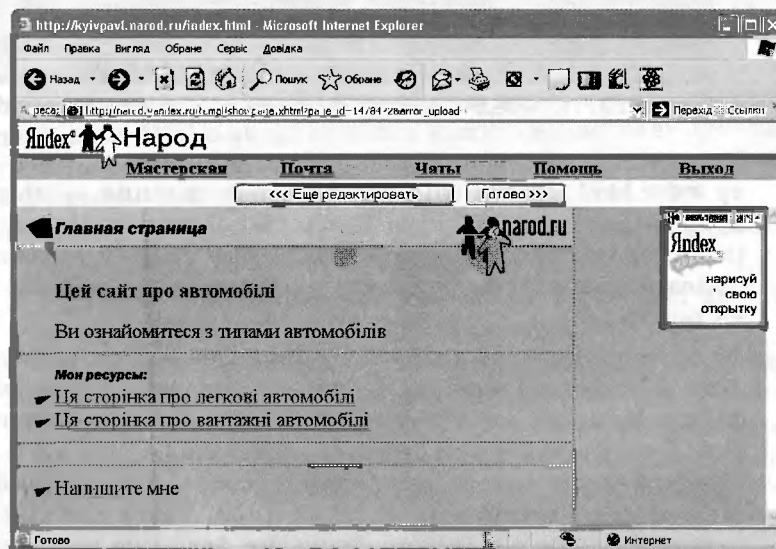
http://kyivpavl.narod.ru/index.html - Microsoft Internet Explorer

Файл Правка Вигляд Обране Сервіс Довідка

Назад Пошук Обране

Адреса: http://narod.yandex.ru/tmpl/show_page.xhtml?page_id=1478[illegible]&error_upload Перехід Ссылки

Яndex Народ

Мастерская Почта Чаты Помощь Выход

<<< Еще редактировать Готово >>>

Главная страница

narod.ru

Яndex нарисуй свою открытку

Цей сайт про автомобілі

Ви ознайомитеся з типами автомобілів

Мои ресурсы:

Ця сторінка про легкові автомобілі

Ця сторінка про вантажні автомобілі

Напишите мне

Готово Интернет